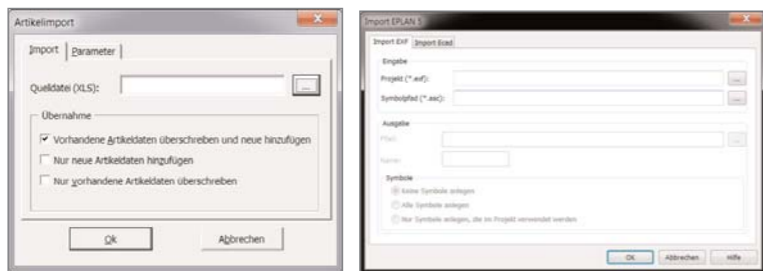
Artikelimport

Import | Parameter

Quelldatei (XLS): ...

Übernahme

Vorhandene Artikeldaten überschreiben und neue hinzufügen

Nur neue Artikeldaten hinzufügen

Nur vorhandene Artikeldaten überschreiben

Ok | Abbrechen

Import EPLAN 5

Import EXF | Import Ecad

Eingabe

Projekt (*.exf): ...

Symbolpfad (*.asc): ...

Ausgabe

Pfad: ...

Name:

Symbole

Keine Symbole anlegen

Alle Symbole anlegen

Nur Symbole anlegen, die im Projekt verwendet werden

OK | Abbrechen | Hilfe